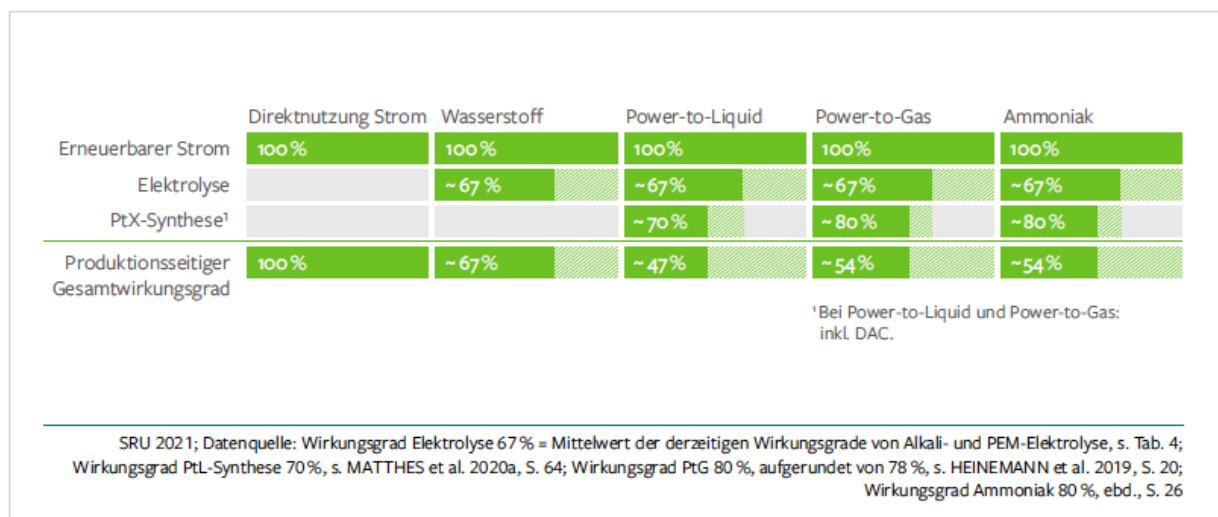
| | Direktnutzung Strom | Wasserstoff | Power-to-Liquid | Power-to-Gas | Ammoniak |
|---|---|---|---|---|---|
| Erneuerbarer Strom | 100 % | 100 % | 100% | 100% | 100% |
| Elektrolyse | | ~ 67 % | ~67 % | ~67 % | ~67 % |
| PtX-Synthese¹ | | | ~70 % | ~80 % | ~80 % |
| Produktionsseitiger Gesamtwirkungsgrad | 100 % | ~ 67 % | ~47 % | ~54 % | ~54 % |

¹Bei Power-to-Liquid und Power-to-Gas: inkl. DAC.

SRU 2021; Datenquelle: Wirkungsgrad Elektrolyse 67 % = Mittelwert der derzeitigen Wirkungsgrade von Alkali- und PEM-Elektrolyse, s. Tab. 4; Wirkungsgrad PtL-Synthese 70 %, s. MATTHES et al. 2020a, S. 64; Wirkungsgrad PtG 80 %, aufgerundet von 78 %, s. HEINEMANN et al. 2019, S. 20; Wirkungsgrad Ammoniak 80 %, ebd., S. 26